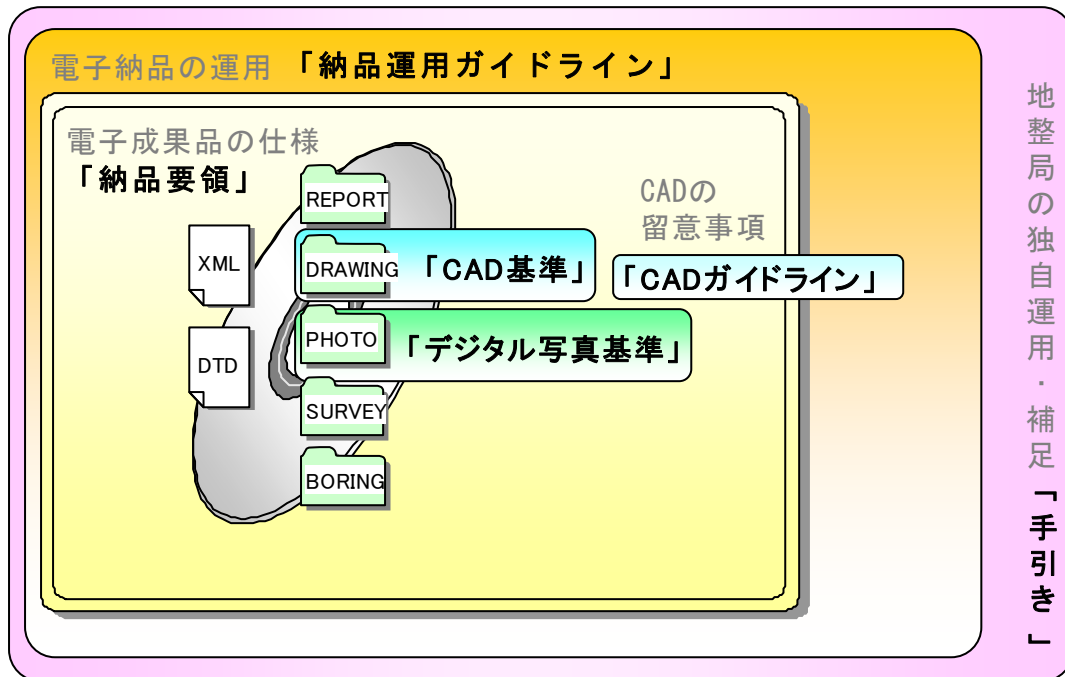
電子納品の運用 「納品運用ガイドライン」

電子成果品の仕様
「納品要領」

XML

DTD

REPORT

DRAWING 「CAD基準」

PHOTO 「デジタル写真基準」

SURVEY

BORING

CADの
留意事項

「CADガイドライン」

地整局の独自運用・補足「手引き」